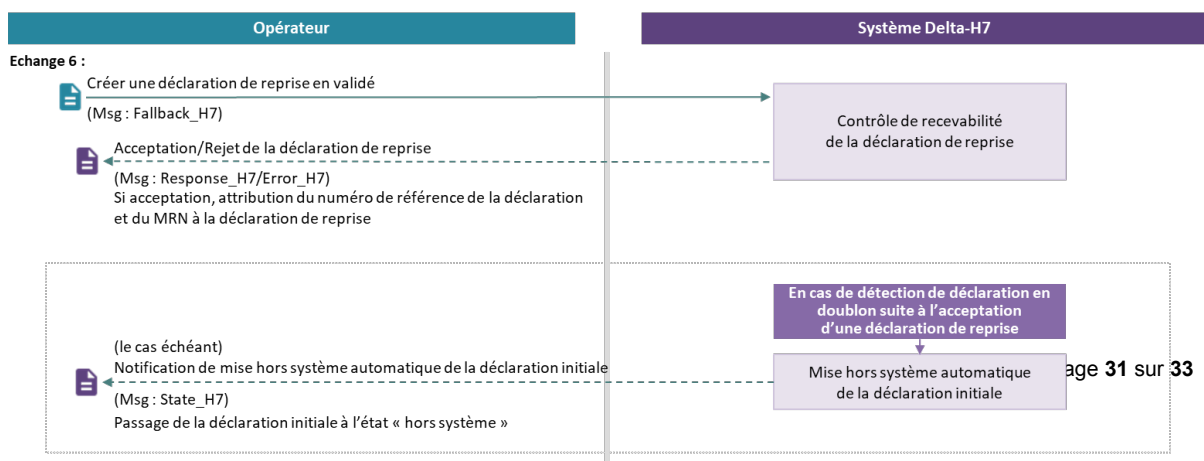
Opérateur

Système Delta-H7

Echange 6 :

Créer une déclaration de reprise en validé

(Msg : Fallback_H7)

Contrôle de recevabilité de la déclaration de reprise

Acceptation/Rejet de la déclaration de reprise

(Msg : Response_H7/Error_H7)
Si acceptation, attribution du numéro de référence de la déclaration et du MRN à la déclaration de reprise

En cas de détection de déclaration en doublon suite à l'acceptation d'une déclaration de reprise

(le cas échéant)
Notification de mise hors système automatique de la déclaration initiale

Mise hors système automatique de la déclaration initiale

age **31** sur **33**

(Msg : State_H7)
Passage de la déclaration initiale à l'état « hors système »